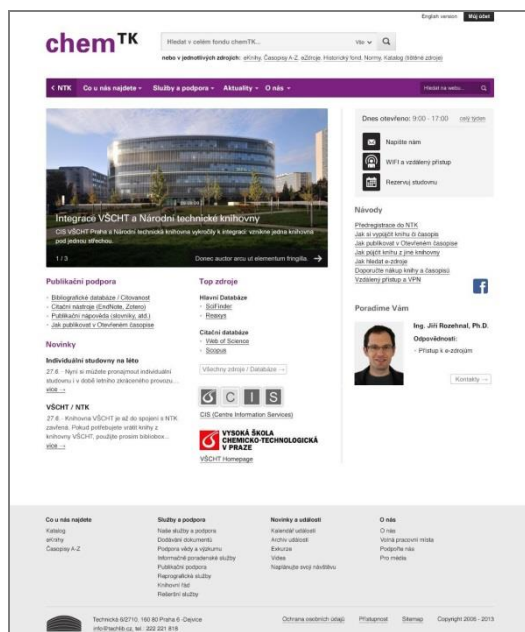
English version Můj účet

chemTK

Hledat v celém fondu chemTK... Vše Q

nebo v jednotlivých zdrojích: eKnihy Časopisy A-Z eZdroje Historický fond Normy Katalog (tištěné zdroje)

< NTK Co u nás najdete Služby a podpora Aktuality O nás Hledat na webu... Q

Integrace VŠCHT a Národní technické knihovny

CIS VŠCHT Praha a Národní technická knihovna vykročily k integraci: vznikne jedna knihovna pod jednou střechou.

1 / 3 Donec auctor arcu ut elementum fringilla →

Dnes otevřeno: 9:00 - 17:00 celý týden

Napište nám

WiFi a vzdálený přístup

Rezervuj studovnu

Návody

Předregistrace do NTK
Jak si vypůjčit knihu či časopis
Jak publikovat v Otevřeném časopise
Jak půjčit knihu z jiné knihovny
Jak hledat e-zdroje
Doporučte nákup knihy a časopisů
Vzdálený přístup a VPN

Poradíme Vám

Ing. Jiří Rozehnal, Ph.D.
Odpovědnost:
- Přístup k e-zdrojům

Kontakty →

Publikační podpora

- Bibliografické databáze / Citovanost
- Citační nástroje (EndNote, Zotero)
- Publikační nápověda (slovníky, atd.)
- Jak publikovat v Otevřeném časopise

Novinky

Individuální studovny na léto

27.6 - Nyní si můžete pronajmout individuální studovnu i v době letního zkráceného provozu... více →

VŠCHT / NTK

27.6 - Knihovna VŠCHT je až do spojení s NTK zavřena. Pokud potřebujete vrátit knihy z knihovny VŠCHT, použijte prosím bibliobox... více →

Top zdroje

Hlavní Databáze
- SciFinder
- Reaxys

Citační databáze
- Web of Science
- Scopus

Všechny zdroje / Databáze →

CIS

CIS (Centre Information Services)

VYSOKÁ ŠKOLA CHEMICKO-TECHNOLOGICKÁ V PRAZE

VŠCHT Homepage

Co u nás najdete
Katalog
eKnihy
Časopisy A-Z

Služby a podpora
Naše služby a podpora
Dodávání dokumentů
Podpora vědy a výzkumu
Informačně poradenské služby
Publikační podpora
Reprografické služby
Knihovní řád
Rešeršní služby

Novinky a události
Kalendář událostí
Archiv událostí
Exkurze
Video
Naplánujte svoji návštěvu

O nás
O nás
Volná pracovní místa
Podpořte nás
Pro média

Technická 6/2710, 160 80 Praha 6 - Dejvice
info@techlib.cz, tel.: 222 221 818

Ochrana osobních údajů Přístupnost Sitemap Copyright 2006 - 2013